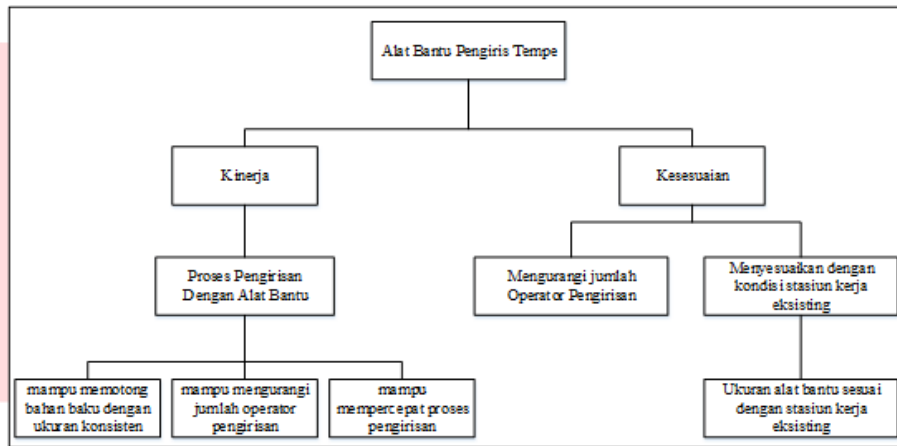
Alat Bantu Pengiris Tempe

Kinerja

Kesesuaian

Proses Pengirisan Dengan Alat Bantu

Mengurangi jumlah Operator Pengirisan

Menyesuaikan dengan kondisi stasiun kerja eksisting

mampu memotong bahan baku dengan ukuran konsisten

mampu mengurangi jumlah operator pengirisan

mampu mempercepat proses pengirisan

Ukuran alat bantu sesuai dengan stasiun kerja eksisting